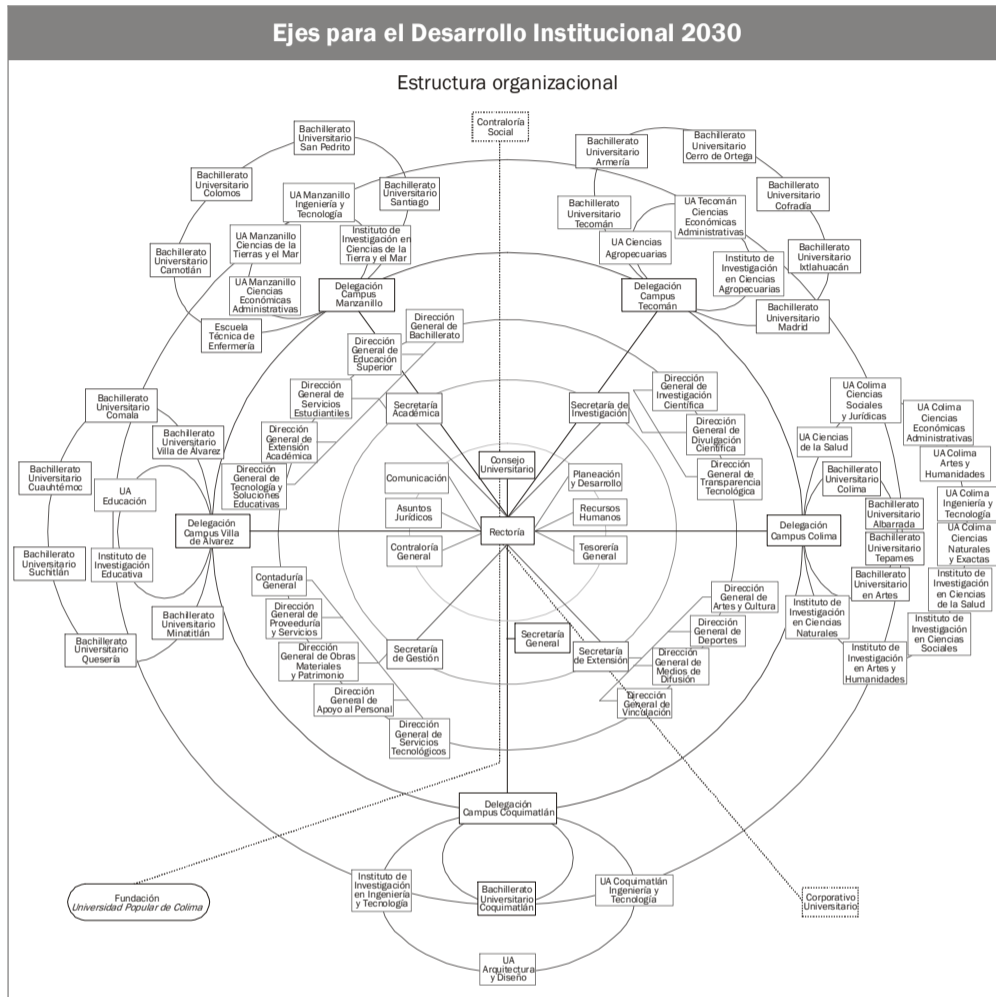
Ejes para el Desarrollo Institucional 2030

Estructura organizacional

Contraloría Social

Bachillerato Universitario San Pedrito

Bachillerato Universitario Colomos

UA Manzanillo Ingeniería y Tecnología

Bachillerato Universitario Santiago

UA Manzanillo Ciencias de la Tierras y el Mar

Instituto de Investigación en Ciencias de la Tierra y el Mar

Bachillerato Universitario Camotlán

UA Manzanillo Ciencias Económicas Administrativas

Delegación Campus Manzanillo

Escuela Técnica de Enfermería

Bachillerato Universitario Armería

Bachillerato Universitario Cerro de Ortega

Bachillerato Universitario Cofradía

Bachillerato Universitario Tecomán

UA Tecomán Ciencias Económicas Administrativas

UA Ciencias Agropecuarias

Bachillerato Universitario Ixtlahuacán

Instituto de Investigación en Ciencias Agropecuarias

Delegación Campus Tecomán

Bachillerato Universitario Madrid

Dirección General de Bachillerato

Dirección General de Educación Superior

Dirección General de Servicios Estudiantiles

Secretaría Académica

Dirección General de Extensión Académica

Dirección General de Tecnología y Soluciones Educativas

Secretaría de Investigación

Dirección General de Investigación Científica

Dirección General de Divulgación Científica

Dirección General de Transparencia Tecnológica

Bachillerato Universitario Comala

Bachillerato Universitario Villa de Álvarez

UA Educación

Bachillerato Universitario Cuauhtémoc

Delegación Campus Villa de Álvarez

Bachillerato Universitario Suchitlán

Instituto de Investigación Educativa

Bachillerato Universitario Minatitlán

Bachillerato Universitario Quesería

Consejo Universitario

Comunicación

Planeación y Desarrollo

Asuntos Jurídicos

Rectoría

Recursos Humanos

Contraloría General

Tesorería General

UA Colima Ciencias Sociales y Jurídicas

UA Colima Ciencias Económicas Administrativas

UA Ciencias de la Salud

UA Colima Artes y Humanidades

Bachillerato Universitario Colima

UA Colima Ingeniería y Tecnología

Delegación Campus Colima

Bachillerato Universitario Albarrada

UA Colima Ciencias Naturales y Exactas

Bachillerato Universitario Tepames

Bachillerato Universitario en Artes

Instituto de Investigación en Ciencias de la Salud

Instituto de Investigación en Ciencias Naturales

Instituto de Investigación en Ciencias Sociales

Instituto de Investigación en Artes y Humanidades

Contaduría General

Dirección General de Proveeduría y Servicios

Dirección General de Obras Materiales y Patrimonio

Secretaría de Gestión

Dirección General de Apoyo al Personal

Dirección General de Servicios Tecnológicos

Secretaría General

Secretaría de Extensión

Dirección General de Artes y Cultura

Dirección General de Deportes

Dirección General de Medios de Difusión

Dirección General de Vinculación

Delegación Campus Coquimatlán

Fundación Universidad Popular de Colima

Instituto de Investigación en Ingeniería y Tecnología

Bachillerato Universitario Coquimatlán

UA Coquimatlán Ingeniería y Tecnología

Corporativo Universitario

UA Arquitectura y Diseño